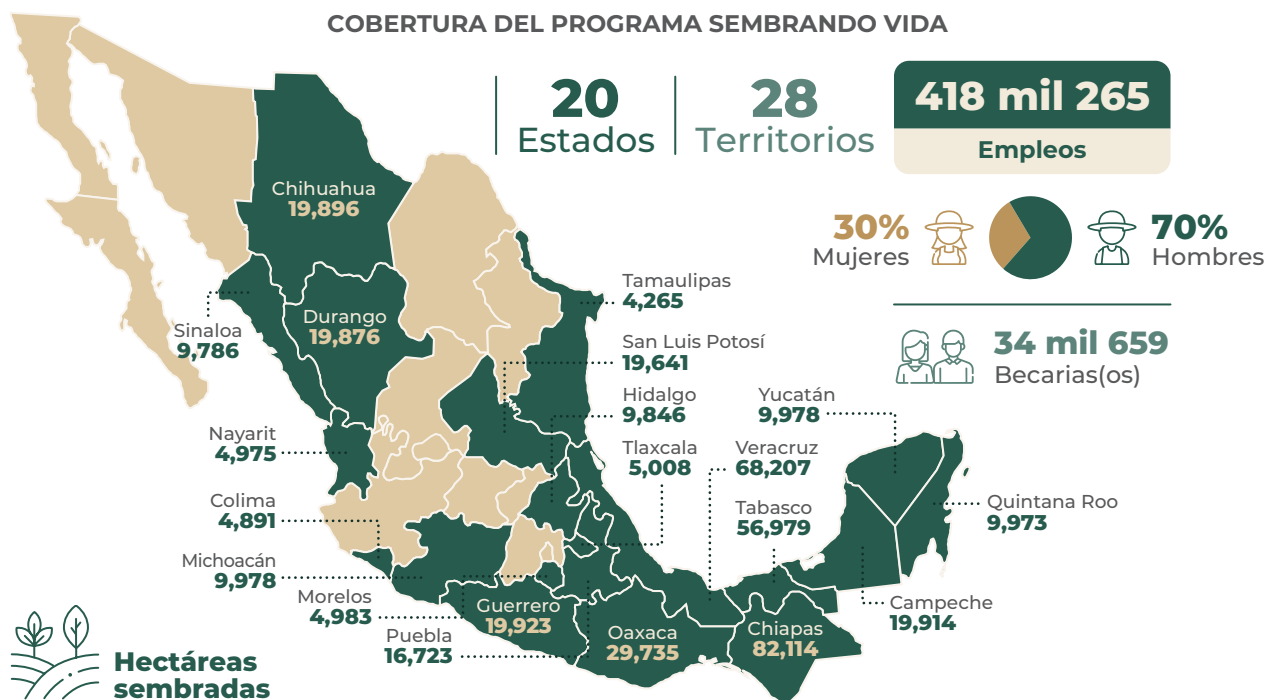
COBERTURA DEL PROGRAMA SEMBRANDO VIDA

20
Estados

28
Territorios

418 mil 265
Empleos

30%
Mujeres

70%
Hombres

34 mil 659
Becarias(os)

Chihuahua
19,896

Durango
19,876

Sinaloa
9,786

Nayarit
4,975

Colima
4,891

Michoacán
9,978

Morelos
4,983

Puebla
16,723

Guerrero
19,923

Oaxaca
29,735

Chiapas
82,114

Tamaulipas
4,265

San Luis Potosí
19,641

Hidalgo
9,846

Tlaxcala
5,008

Veracruz
68,207

Tabasco
56,979

Yucatán
9,978

Quintana Roo
9,973

Campeche
19,914

Hectáreas sembradas